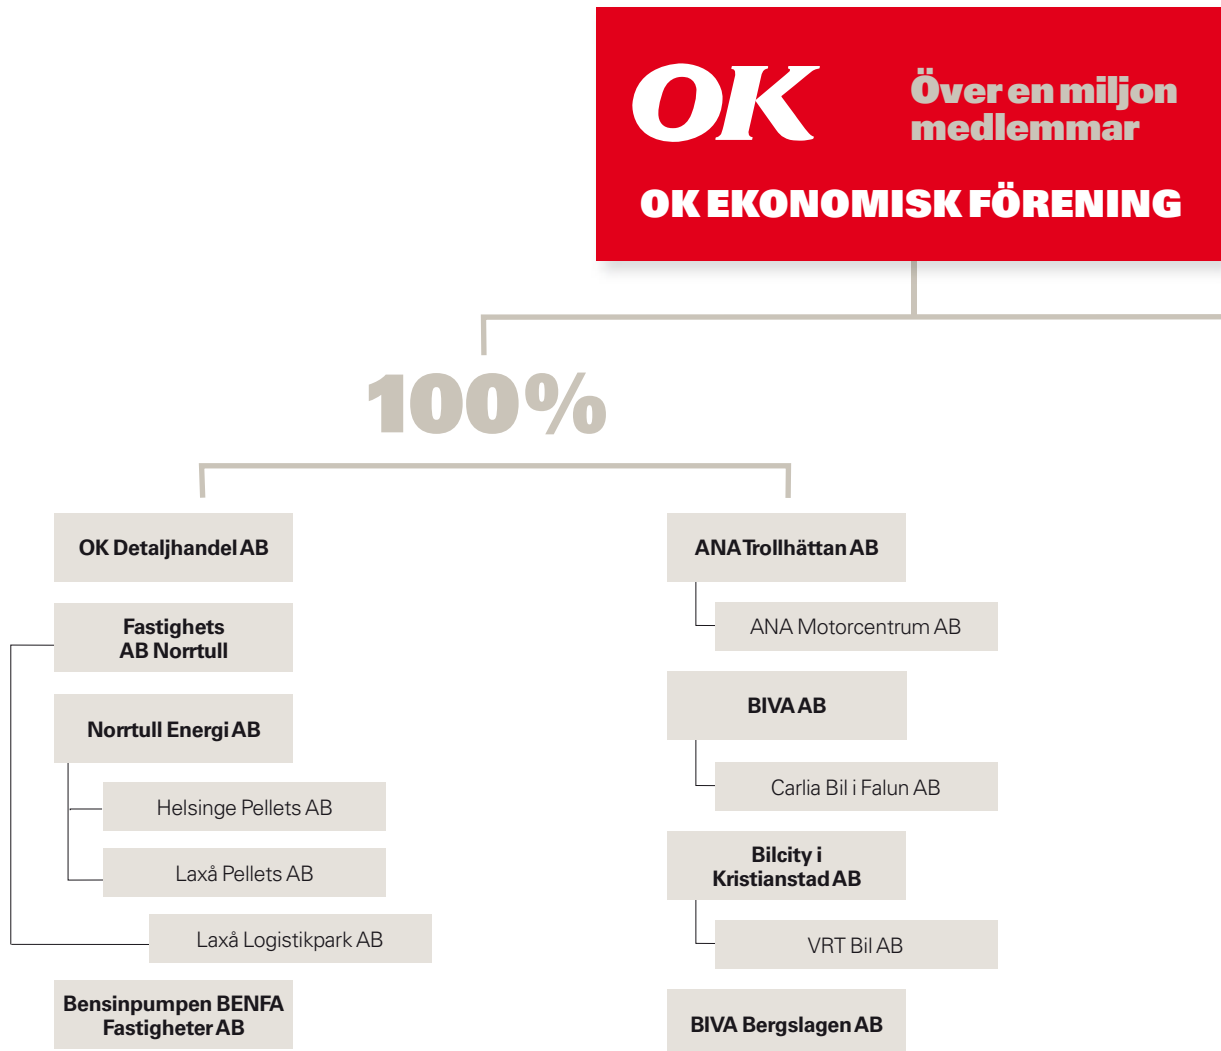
OK

Över en miljon medlemmar

OK EKONOMISK FÖRENING

100%

OK Detaljhandel AB

Fastighets AB Norrtull

Norrtull Energi AB

Helsinge Pellets AB

Laxå Pellets AB

Laxå Logistikpark AB

Bensinpumpen BENFA Fastigheter AB

ANA Trollhättan AB

ANA Motorcentrum AB

BIVA AB

Carlia Bil i Falun AB

Bilcity i Kristianstad AB

VRT Bil AB

BIVA Bergslagen AB